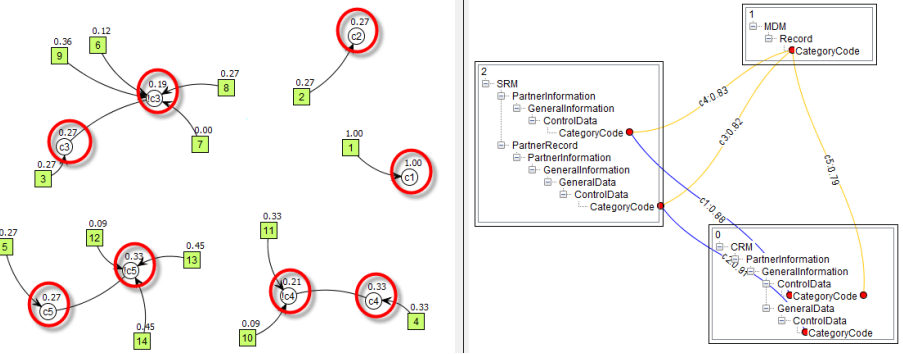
0.36
9
0.12
6
0.19
c3
0.27
8
0.00
7
0.27
c3
0.27
3
0.27
c2
0.27
2
1.00
1
1.00
c1
0.27
5
0.27
c5
0.09
12
0.33
c5
0.45
13
0.45
14
0.33
11
0.21
c4
0.09
10
0.33
c4
0.33
4

1
MDM
Record
CategoryCode

2
SRM
PartnerInformation
GeneralInformation
ControlData
CategoryCode
PartnerRecord
PartnerInformation
GeneralInformation
GeneralData
ControlData
CategoryCode

c4:0.83
c3:0.82
c5:0.79
c1:0.86
c2:0.8

0
CRM
PartnerInformation
GeneralInformation
ControlData
CategoryCode
GeneralData
ControlData
CategoryCode